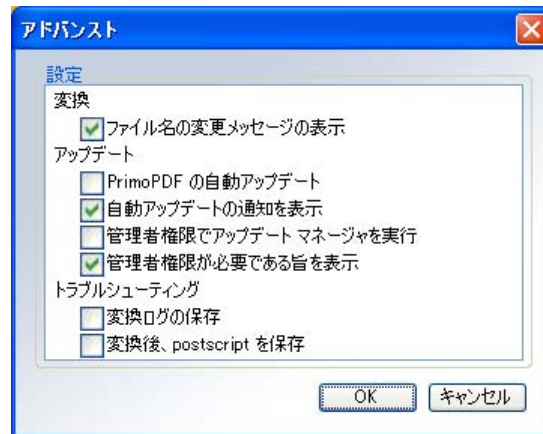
アドバンスト

設定

変換

ファイル名の変更メッセージの表示

アップデート

PrimoPDF の自動アップデート

自動アップデートの通知を表示

管理者権限でアップデート マネージャを実行

管理者権限が必要である旨を表示

トラブルシューティング

変換ログの保存

変換後、postscript を保存

OK

キャンセル